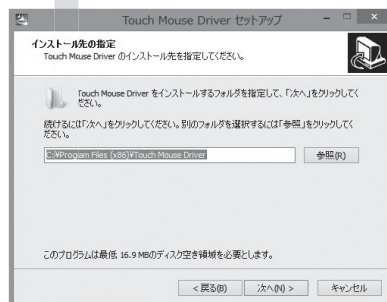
Touch Mouse Driver セットアップ

インストール先の指定
Touch Mouse Driver のインストール先を指定してください。

Touch Mouse Driver をインストールするフォルダを指定して、「次へ」をクリックしてください。

続けるには「次へ」をクリックしてください。別のフォルダを選択するには「参照」をクリックしてください。

C:¥Program Files (x86)¥Touch Mouse Driver

参照(R)

このプログラムは最低 16.9 MBのディスク空き領域を必要とします。

< 戻る(B)
次へ(N) >
キャンセル